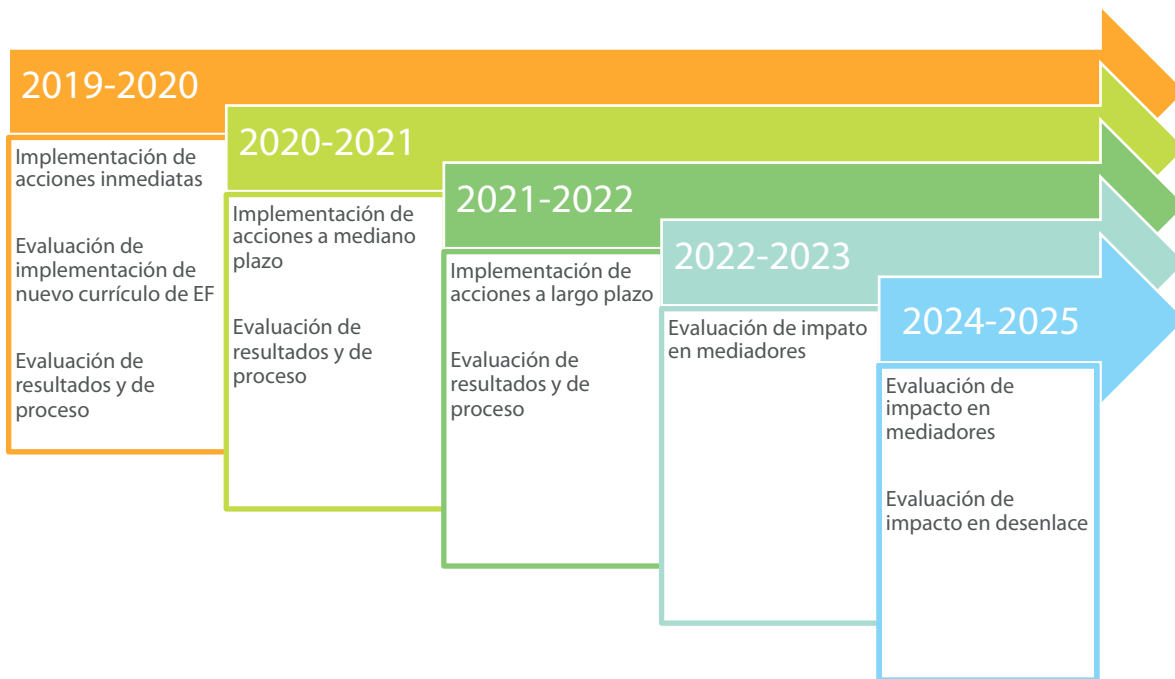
2019-2020

Implementación de acciones inmediatas

Evaluación de implementación de nuevo currículo de EF

Evaluación de resultados y de proceso

2020-2021

Implementación de acciones a mediano plazo

Evaluación de resultados y de proceso

2021-2022

Implementación de acciones a largo plazo

Evaluación de resultados y de proceso

2022-2023

Evaluación de impato en mediadores

2024-2025

Evaluación de impacto en mediadores

Evaluación de impacto en desenlace